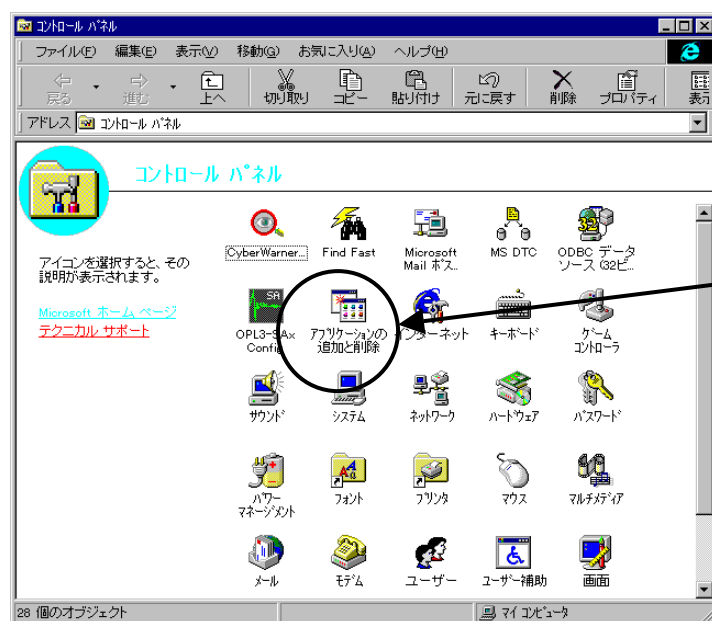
コントロール パネル

ファイル(F) 編集(E) 表示(V) 移動(G) お気に入り(A) ヘルプ(H)

戻る 進む 上へ 切り取り コピー 貼り付け 元に戻す 削除 プロパティ 表示

アドレス コントロール パネル

コントロール パネル

アイコンを選択すると、その説明が表示されます。

Microsoft ホーム ページ
テクニカル サポート

CyberWarner... Find Fast Microsoft Mail ポス... MS DTC ODBC データソース (32ビ...

OPL3-SAx Config アプリケーションの追加と削除 インターネット キーボード ゲーム コントローラ

サウンド システム ネットワーク ハードウェア パスワード

パワー マネージメント フォント プリンタ マウス マルチメディア

メール モデム ユーザー ユーザー補助 画面

28 個のオブジェクト マイ コンピュータ